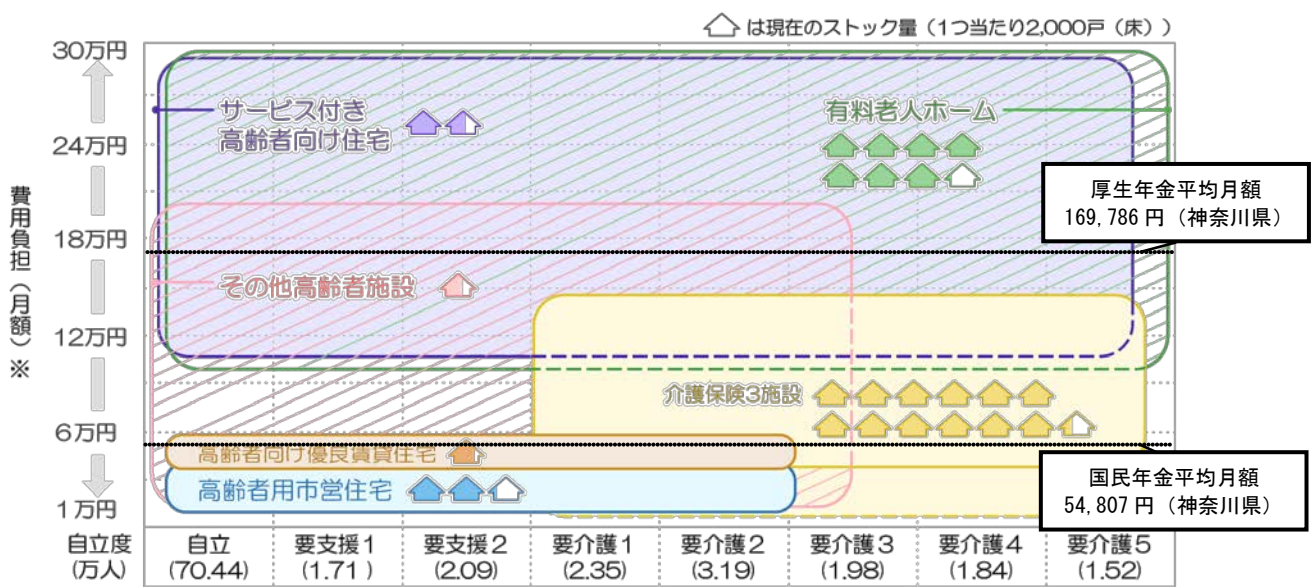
は現在のストック量（1つ当たり2,000戸（床））

30万円
24万円
18万円
12万円
6万円
1万円

費用負担（月額）※

サービス付き高齢者向け住宅

有料老人ホーム

厚生年金平均月額
169,786円（神奈川県）

その他高齢者施設

介護保険3施設

高齢者向け優良賃貸住宅

高齢者用市営住宅

国民年金平均月額
54,807円（神奈川県）

| 自立度（万人） | 自立 (70.44) | 要支援1 (1.71) | 要支援2 (2.09) | 要介護1 (2.35) | 要介護2 (3.19) | 要介護3 (1.98) | 要介護4 (1.84) | 要介護5 (1.52) |
|---|---|---|---|---|---|---|---|---|